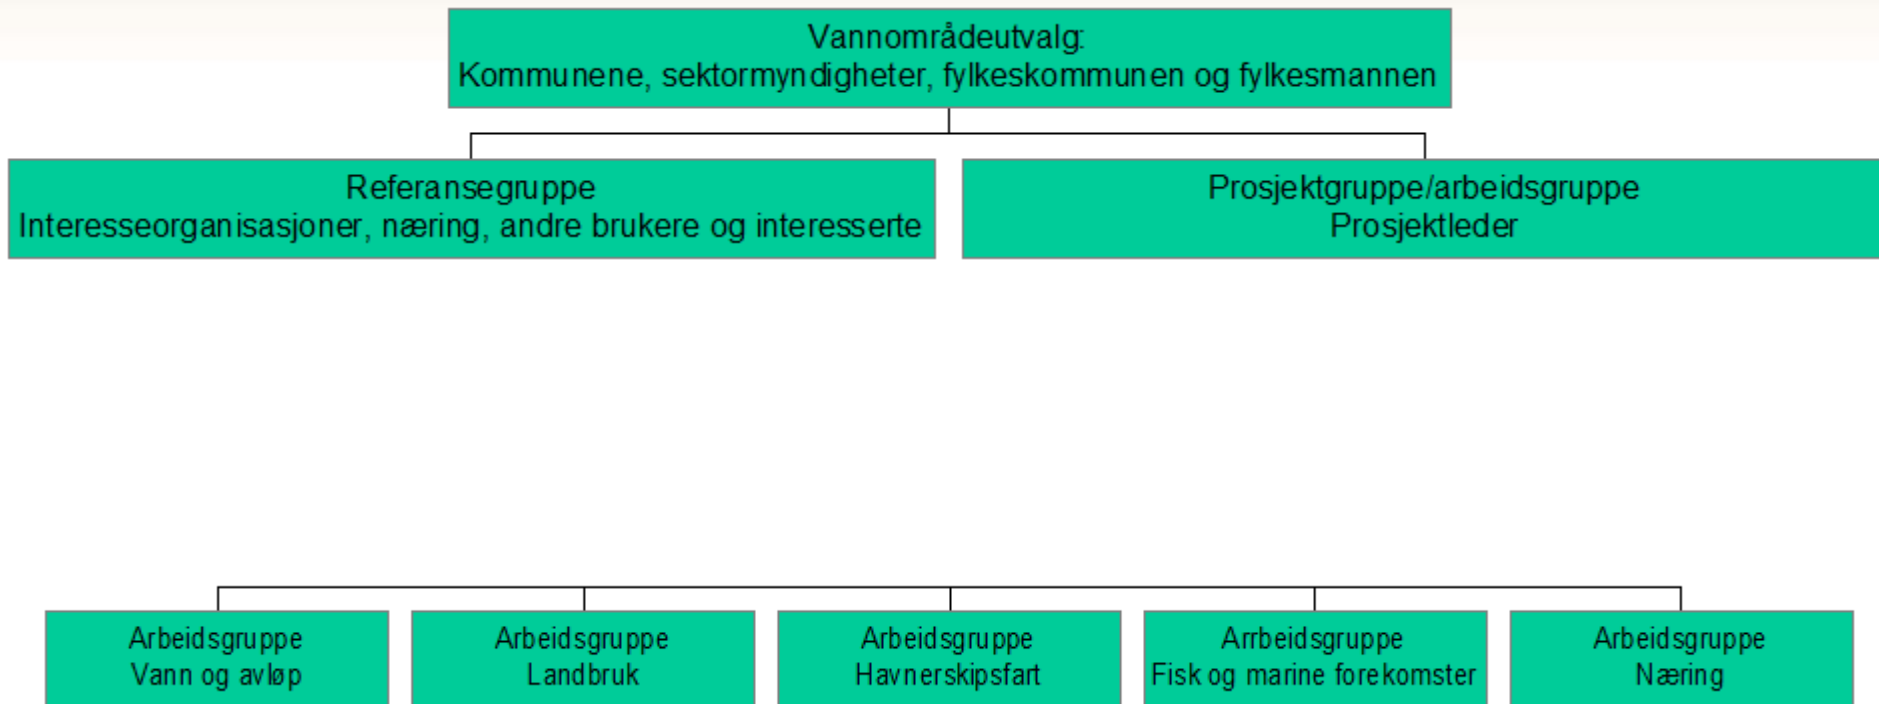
Vannområdeutvalg:
Kommunene, sektormyndigheter, fylkeskommunen og fylkesmannen

Referansegruppe
Interesseorganisasjoner, næring, andre brukere og interesserte

Prosjektgruppe/arbeidsgruppe
Prosjektleder

Arbeidsgruppe
Vann og avløp

Arbeidsgruppe
Landbruk

Arbeidsgruppe
Havnerskipsfart

Arrbeidsgruppe
Fisk og marine forekomster

Arbeidsgruppe
Næring